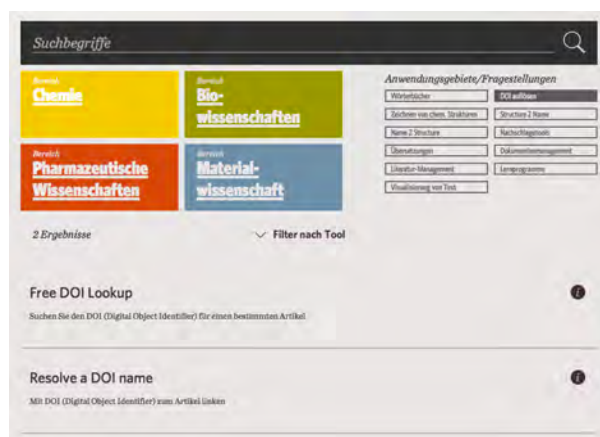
Suchbegriffe

Bereich
Chemie

Bereich
Biowissenschaften

Bereich
Pharmazeutische Wissenschaften

Bereich
Materialwissenschaft

Anwendungsgebiete/Fragestellungen

Wörterbücher
DOI auflösen
Zeichnen von chem. Strukturen
Structure 2 Name
Name 2 Structure
Nachschlagetools
Übersetzungen
Dokumentenmanagement
Literatur-Management
Lernprogramme
Visualisierung von Text

2 Ergebnisse

Filter nach Tool

Free DOI Lookup

Suchen Sie den DOI (Digital Object Identifier) für einen bestimmten Artikel

Resolve a DOI name

Mit DOI (Digital Object Identifier) zum Artikel linken